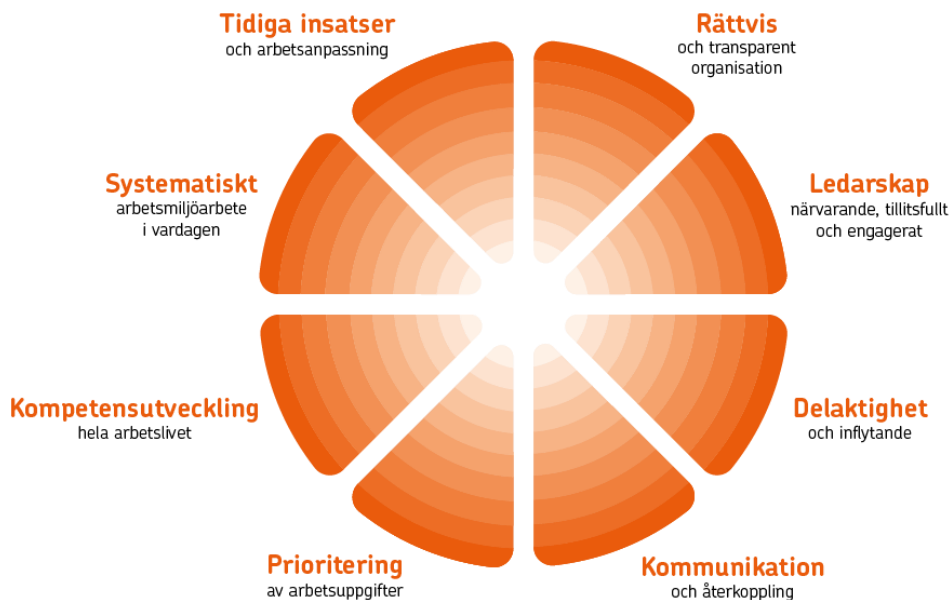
Tidiga insatser
och arbetsanpassning

Rättvis
och transparent organisation

Systematiskt
arbetsmiljöarbete i vardagen

Ledarskap
närvarande, tillitsfullt och engagerat

Kompetensutveckling
hela arbetslivet

Delaktighet
och inflytande

Prioritering
av arbetsuppgifter

Kommunikation
och återkoppling